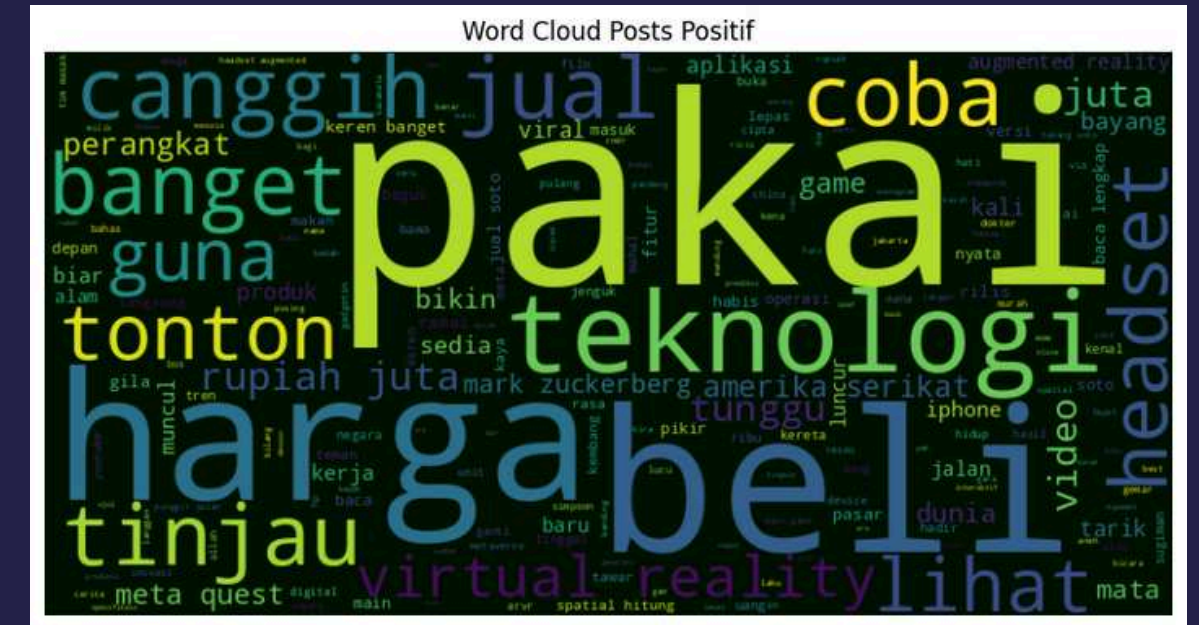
Word Cloud Posts Positif

pakai
harga
beli
canggih
jual
coba
juta
banget
teknologi
headset
guna
tonton
tinjau
lihat
virtual reality
perangkat
aplikasi
augmented reality
bayang
rupiah juta
mark zuckerberg
amerika serikat
tunggu
video
game
kali
bikin
sedia
produk
viral
keren banget
masuk
iphone
meta quest
mata
dunia
jalan
tarik
baru
pasar
kerja
muncul
biar
alam
depan
gila
luncur
fitur
nyata
habis
operasi
rilis
baca lengkap
jual soto
soto
kenal
kereta
pikir
rasa
negara
hidup
spatial hitung
main
digital
tawar
lepas
cipta
versi
buka
pulang
makan
ribu
tren